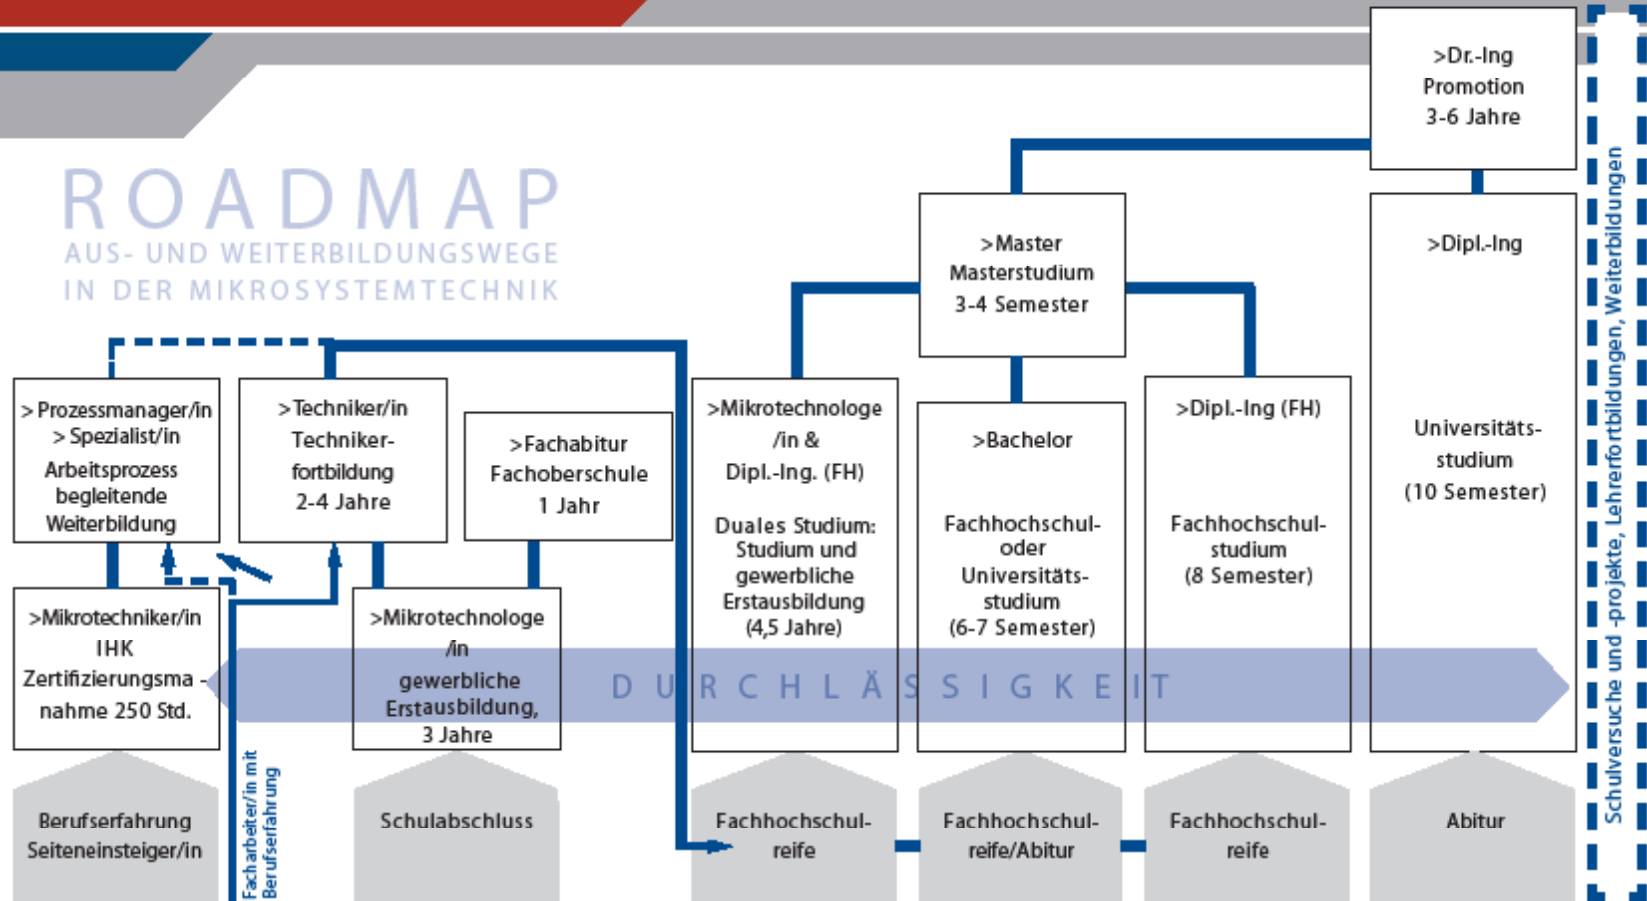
ROADMAP
AUS- UND WEITERBILDUNGSWEGE IN DER MIKROSYSTEMTECHNIK

>Dr.-Ing
Promotion
3-6 Jahre

>Master
Masterstudium
3-4 Semester

>Dipl.-Ing

Universitäts-studium
(10 Semester)

>Prozessmanager/in
>Spezialist/in
Arbeitsprozess begleitende Weiterbildung

>Techniker/in
Techniker-fortbildung
2-4 Jahre

>Fachabitur
Fachoberschule
1 Jahr

>Mikrotechnologe /in &
Dipl.-Ing. (FH)

Duales Studium: Studium und gewerbliche Erstausbildung (4,5 Jahre)

>Bachelor

Fachhochschul- oder Universitäts-studium
(6-7 Semester)

>Dipl.-Ing (FH)

Fachhochschul-studium
(8 Semester)

>Mikrotechniker/in
IHK
Zertifizierungsma - nahme 250 Std.

>Mikrotechnologe /in
gewerbliche Erstausbildung,
3 Jahre

DURCHLÄSSIGKEIT

Berufserfahrung
Seiteneinsteiger/in

Facharbeiter/in mit Berufserfahrung

Schulabschluss

Fachhochschul-reife

Fachhochschul-reife/Abitur

Fachhochschul-reife

Abitur

Schulversuche und -projekte, Lehrerfortbildungen, Weiterbildungen